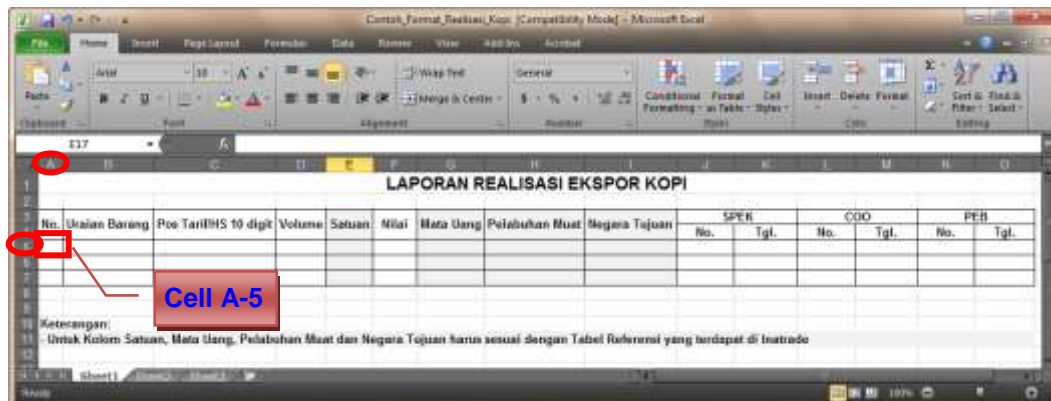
Contoh_Format_Realisasi_Kopi [Compatibility Mode] - Microsoft Excel

File Home Insert Page Layout Formulas Data Review View Add-Ins Acrobat

Paste Arial 10 A A Wrap Text General Conditional Formatting Format as Table Cell Styles Insert Delete Format Sort & Filter Find & Select
Clipboard Font Alignment Merge & Center Number Styles Cells Editing

E17 fx

A B C D E F G H I J K L M N O

1 LAPORAN REALISASI EKSPOR KOPI

| No. | Uraian Barang | Pos Tarif/HS 10 digit | Volume | Satuan | Nilai | Mata Uang | Pelabuhan Muat | Negara Tujuan | SPEK | | COO | | PEB | |
|---|---|---|---|---|---|---|---|---|---|---|---|---|---|---|
| | | | | | | | | | No. | Tgl. | No. | Tgl. | No. | Tgl. |
| | | | | | | | | | | | | | | |

Cell A-5

Keterangan:
- Untuk Kolom Satuan, Mata Uang, Pelabuhan Muat dan Negara Tujuan harus sesuai dengan Tabel Referensi yang terdapat di Inatrade

Sheet1 Sheet2 Sheet3

Ready 100%